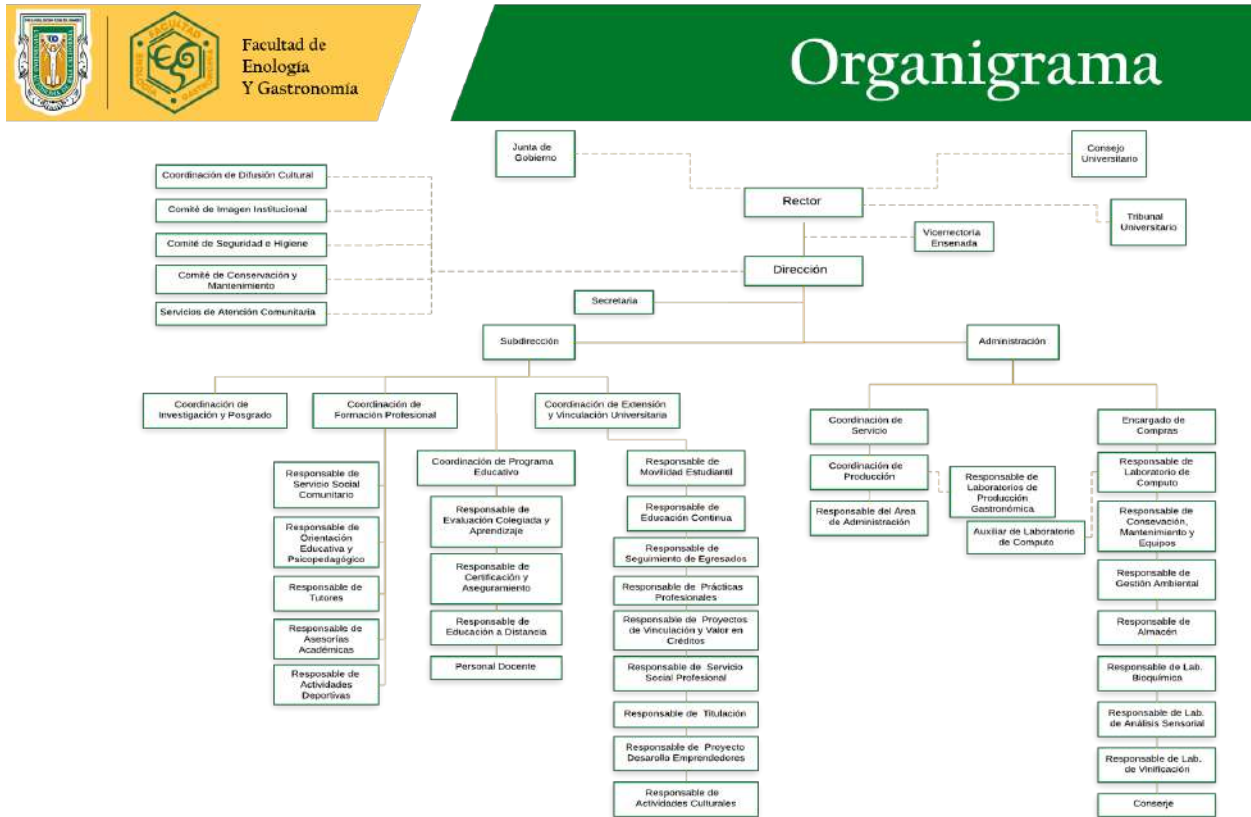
Facultad de Enología Y Gastronomía

Organigrama

Junta de Gobierno

Consejo Universitario

Coordinación de Difusión Cultural

Comité de Imagen Institucional

Comité de Seguridad e Higiene

Comité de Conservación y Mantenimiento

Servicios de Atención Comunitaria

Rector

Tribunal Universitario

Vicerrectoría Ensenada

Dirección

Secretaria

Subdirección

Administración

Coordinación de Investigación y Posgrado

Coordinación de Formación Profesional

Coordinación de Extensión y Vinculación Universitaria

Responsable de Servicio Social Comunitario

Responsable de Orientación Educativa y Psicopedagógico

Responsable de Tutores

Responsable de Asesorías Académicas

Resposable de Actividades Deportivas

Coordinación de Programa Educativo

Responsable de Evaluación Colegiada y Aprendizaje

Responsable de Certificación y Aseguramiento

Responsable de Educación a Distancia

Personal Docente

Responsable de Movilidad Estudiantil

Responsable de Educación Continua

Responsable de Seguimiento de Egresados

Responsable de Prácticas Profesionales

Responsable de Proyectos de Vinculación y Valor en Créditos

Responsable de Servicio Social Profesional

Responsable de Titulación

Responsable de Proyecto Desarolla Emprendedores

Responsable de Actividades Culturales

Coordinación de Servicio

Coordinación de Producción

Responsable del Área de Administración

Responsable de Laboratorios de Producción Gastronómica

Auxiliar de Laboratorio de Computo

Encargado de Compras

Responsable de Laboratorio de Computo

Responsable de Consevación, Mantenimiento y Equipos

Responsable de Gestión Ambiental

Responsable de Almacén

Responsable de Lab. Bioquímica

Responsable de Lab. de Análisis Sensorial

Responsable de Lab. de Vinificación

Conserje